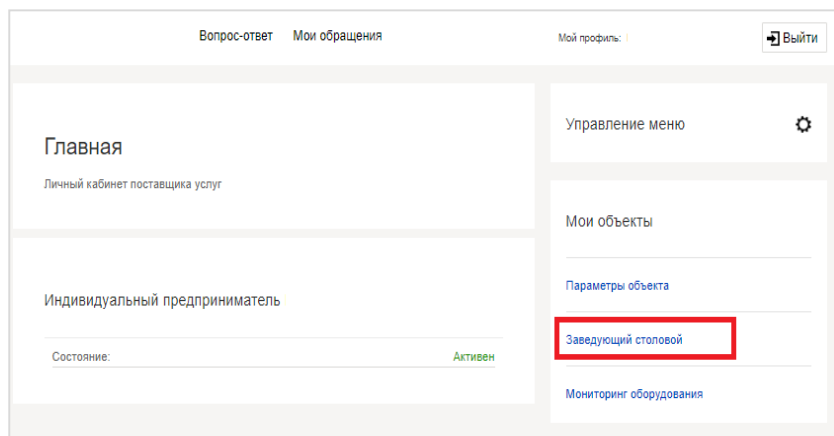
Вопрос-ответ Мои обращения

Мой профиль:

Выйти

Главная

Личный кабинет поставщика услуг

Индивидуальный предприниматель

Состояние: Активен

Управление меню

Мои объекты

Параметры объекта

Заведующий столовой

Мониторинг оборудования